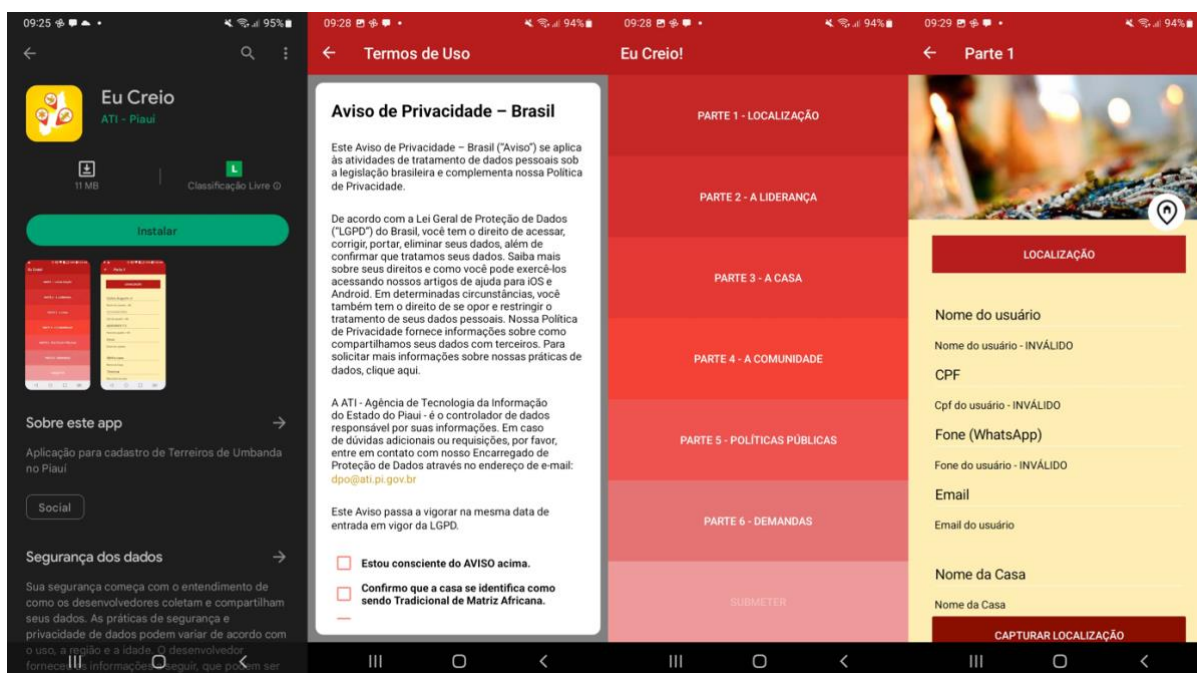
09:25 95%

Eu Creio
ATI - Piauí

11 MB
L
Classificação Livre

Instalar

Sobre este app →

Aplicação para cadastro de Terreiros de Umbanda no Piauí

Social

Segurança dos dados →

Sua segurança começa com o entendimento de como os desenvolvedores coletam e compartilham seus dados. As práticas de segurança e privacidade de dados podem variar de acordo com o uso, a região e a idade. O desenvolvedor forneceu as informações a seguir, que podem ser

09:28 94%

← Termos de Uso

Aviso de Privacidade – Brasil

Este Aviso de Privacidade – Brasil ("Aviso") se aplica às atividades de tratamento de dados pessoais sob a legislação brasileira e complementa nossa Política de Privacidade.

De acordo com a Lei Geral de Proteção de Dados ("LGPD") do Brasil, você tem o direito de acessar, corrigir, portar, eliminar seus dados, além de confirmar que tratamos seus dados. Saiba mais sobre seus direitos e como você pode exercê-los acessando nossos artigos de ajuda para iOS e Android. Em determinadas circunstâncias, você também tem o direito de se opor e restringir o tratamento de seus dados pessoais. Nossa Política de Privacidade fornece informações sobre como compartilhamos seus dados com terceiros. Para solicitar mais informações sobre nossas práticas de dados, clique aqui.

A ATI - Agência de Tecnologia da Informação do Estado do Piauí - é o controlador de dados responsável por suas informações. Em caso de dúvidas adicionais ou requisições, por favor, entre em contato com nosso Encarregado de Proteção de Dados através no endereço de e-mail: dpo@ati.pi.gov.br

Este Aviso passa a vigorar na mesma data de entrada em vigor da LGPD.

Estou consciente do AVISO acima.

Confirmo que a casa se identifica como sendo Tradicional de Matriz Africana.

09:28 94%

Eu Creio!

PARTE 1 - LOCALIZAÇÃO

PARTE 2 - A LIDERANÇA

PARTE 3 - A CASA

PARTE 4 - A COMUNIDADE

PARTE 5 - POLÍTICAS PÚBLICAS

PARTE 6 - DEMANDAS

SUBMETER

09:29 94%

← Parte 1

LOCALIZAÇÃO

Nome do usuário
Nome do usuário - INVÁLIDO

CPF
Cpf do usuário - INVÁLIDO

Fone (WhatsApp)
Fone do usuário - INVÁLIDO

Email
Email do usuário

Nome da Casa
Nome da Casa

CAPTURAR LOCALIZAÇÃO